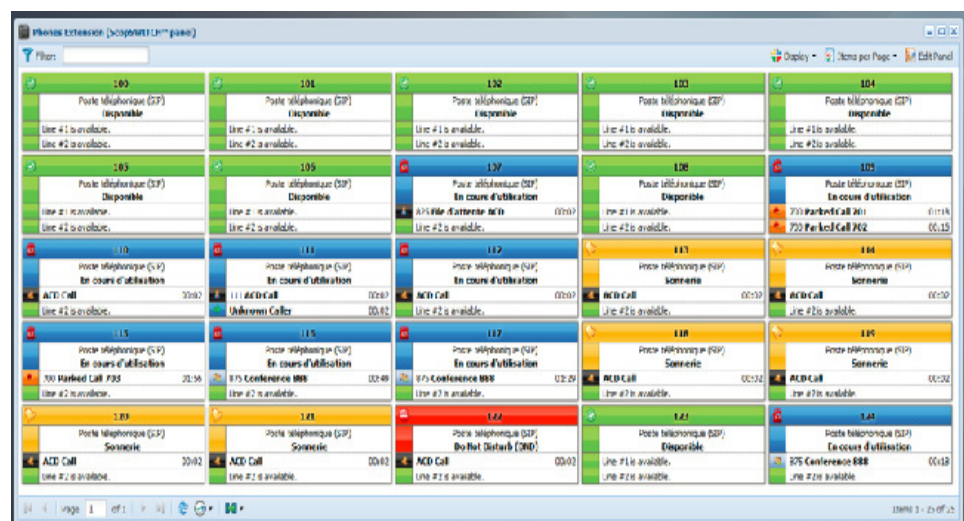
Phones Extension (ScopSERVER™ panel)

Filter:

Display ▾ Items per Page ▾ Edit Panel

100
Poste téléphonique (SIP)
Disponible
Line #1 is available.
Line #2 is available.

101
Poste téléphonique (SIP)
Disponible
Line #1 is available.
Line #2 is available.

102
Poste téléphonique (SIP)
Disponible
Line #1 is available.
Line #2 is available.

103
Poste téléphonique (SIP)
Disponible
Line #1 is available.
Line #2 is available.

104
Poste téléphonique (SIP)
Disponible
Line #1 is available.
Line #2 is available.

105
Poste téléphonique (SIP)
Disponible
Line #1 is available.
Line #2 is available.

106
Poste téléphonique (SIP)
Disponible
Line #1 is available.
Line #2 is available.

107
Poste téléphonique (SIP)
En cours d'utilisation
875 File d'attente ACD 00:07
Line #2 is available.

108
Poste téléphonique (SIP)
Disponible
Line #1 is available.
Line #2 is available.

109
Poste téléphonique (SIP)
En cours d'utilisation
700 Parked Call 701 01:16
700 Parked Call 702 00:15

110
Poste téléphonique (SIP)
En cours d'utilisation
ACD Call 00:02
Line #2 is available.

111
Poste téléphonique (SIP)
En cours d'utilisation
111 ACD Call 00:02
Unknown Caller 00:02

112
Poste téléphonique (SIP)
En cours d'utilisation
ACD Call 00:02
Line #2 is available.

113
Poste téléphonique (SIP)
Sonnerie
ACD Call 00:02
Line #2 is available.

114
Poste téléphonique (SIP)
Sonnerie
ACD Call 00:02
Line #2 is available.

115
Poste téléphonique (SIP)
En cours d'utilisation
700 Parked Call 703 01:16
Line #2 is available.

116
Poste téléphonique (SIP)
En cours d'utilisation
875 Conference 888 00:49
Line #2 is available.

117
Poste téléphonique (SIP)
En cours d'utilisation
875 Conference 888 02:29
Line #2 is available.

118
Poste téléphonique (SIP)
Sonnerie
ACD Call 00:02
Line #2 is available.

119
Poste téléphonique (SIP)
Sonnerie
ACD Call 00:02
Line #2 is available.

120
Poste téléphonique (SIP)
Sonnerie
ACD Call 00:02
Line #2 is available.

121
Poste téléphonique (SIP)
Sonnerie
ACD Call 00:02
Line #2 is available.

122
Poste téléphonique (SIP)
Do Not Disturb (DND)
ACD Call 00:02
Line #2 is available.

123
Poste téléphonique (SIP)
Disponible
Line #1 is available.
Line #2 is available.

124
Poste téléphonique (SIP)
En cours d'utilisation
875 Conference 888 00:18
Line #2 is available.

Page 1 of 1

Items 1 - 25 of 25